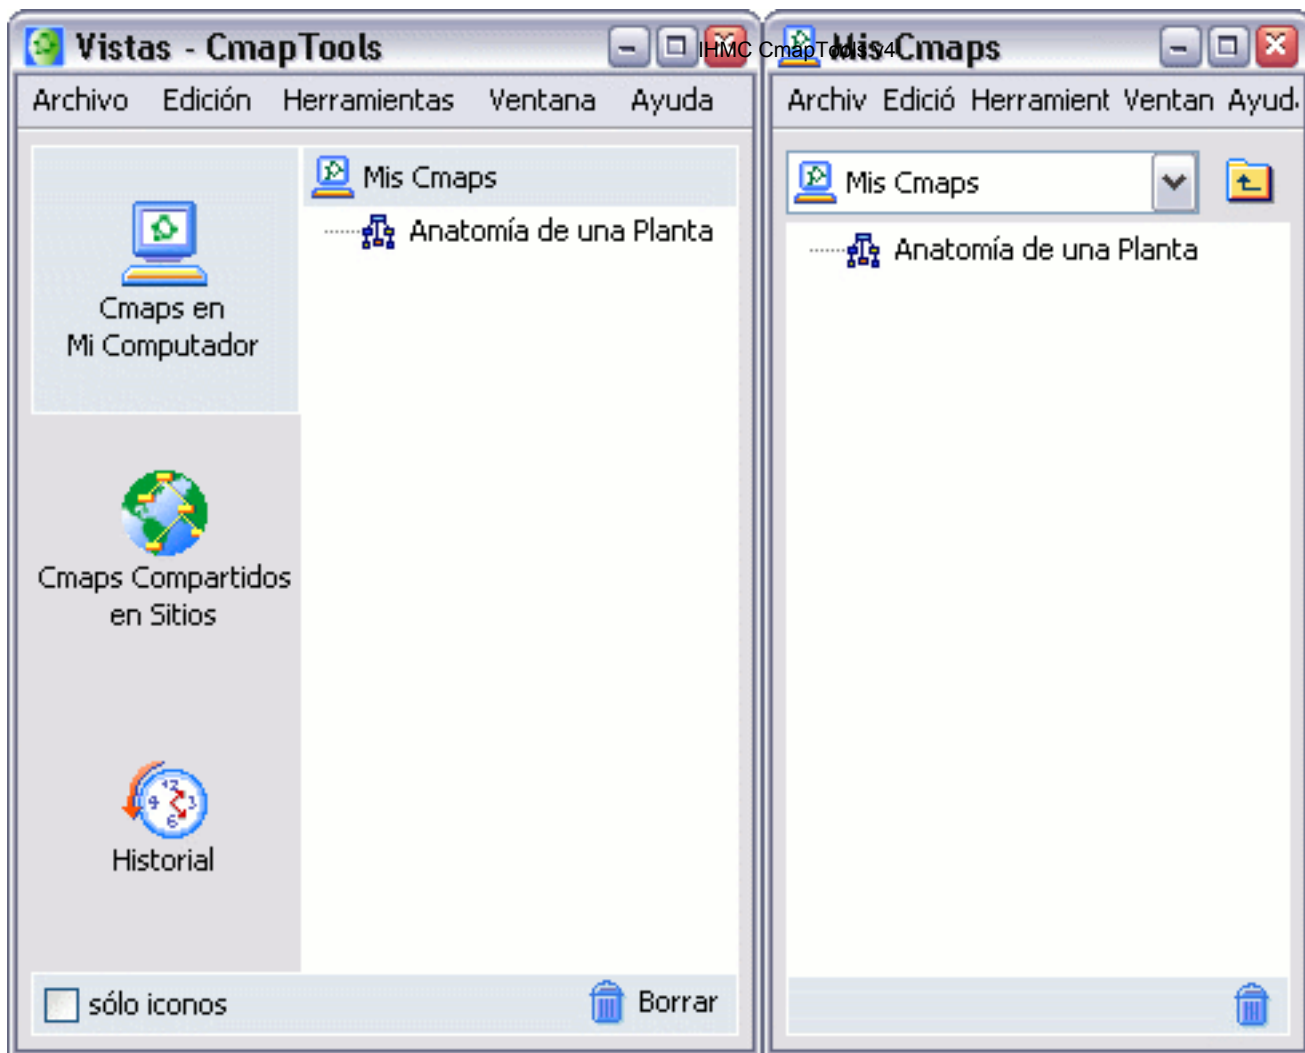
Vistas - CmapTools

Archivo Edición Herramientas Ventana Ayuda

Mis Cmaps

Anatomía de una Planta

Cmaps en Mi Computador

Cmaps Compartidos en Sitios

Historial

sólo iconos

Borrar

IHMC CmapTools v4

Mis Cmaps

Archiv Edició Herramient Ventan Ayud.

Mis Cmaps

Anatomía de una Planta